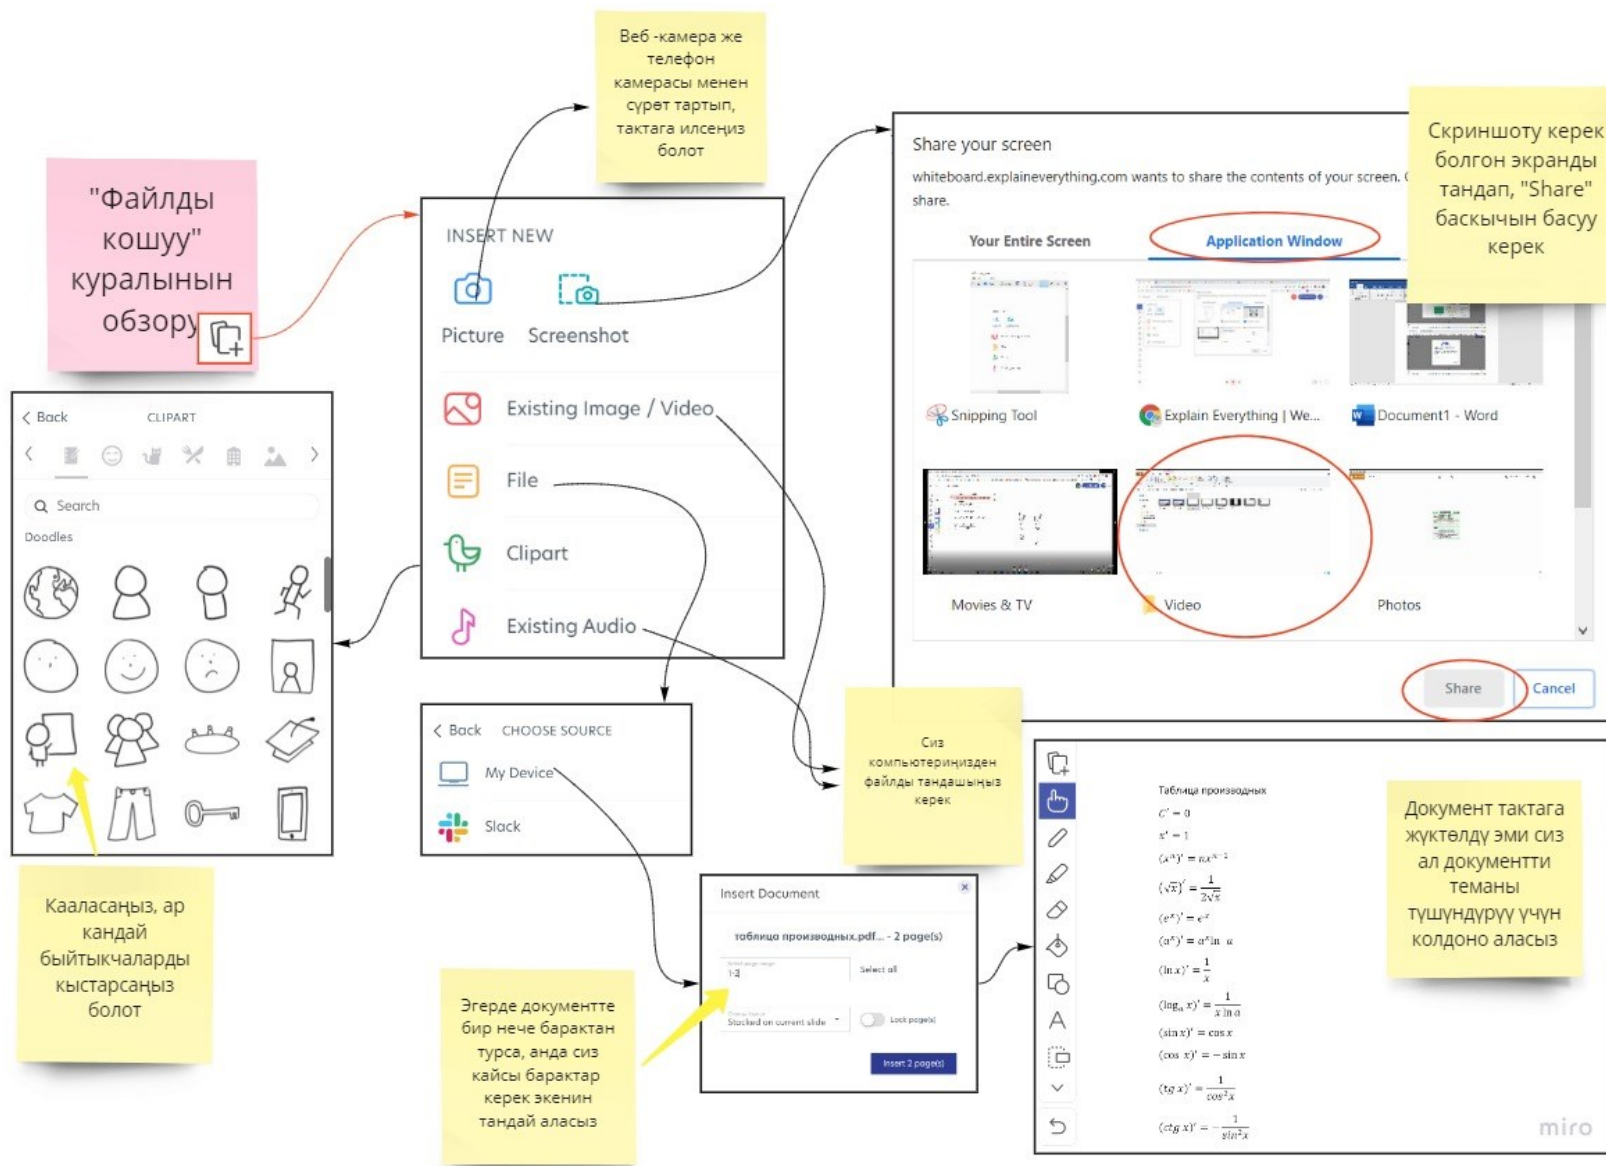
"Файлды кошуу" куралынын обзору

Веб -камера же телефон камерасы менен сүрөт тартып, тактага илсеңиз болот

INSERT NEW

Picture Screenshot

Existing Image / Video

File

Clipart

Existing Audio

Share your screen

whiteboard.explaineverything.com wants to share the contents of your screen. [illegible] share.

Your Entire Screen Application Window

Snipping Tool Explain Everything | We... Document1 - Word

Movies & TV Video Photos

Share Cancel

Скриншоту керек болгон экранды тандап, "Share" баскычын басуу керек

Back CLIPART

Search

Doodles

Каалаcаңыз, ар кандай быйтыкчаларды кыстарсаңыз болот

Back CHOOSE SOURCE

My Device

Slack

Сиз компьютериңизден файлды тандашыңыз керек

Insert Document

таблица производных.pdf... - 2 page(s)

1-2 Select all

Stacked on current slide Lock page(s)

Insert 2 page(s)

Эгерде документте бир нече барактан турса, анда сиз кайсы барактар керек экенин тандай аласыз

Таблица производных

$C' = 0$

$x' = 1$

$(x^n)' = nx^{n-1}$

$(\sqrt{x})' = \frac{1}{2\sqrt{x}}$

$(e^x)' = e^x$

$(a^x)' = a^x \ln a$

$(\ln x)' = \frac{1}{x}$

$(\log_a x)' = \frac{1}{x \ln a}$

$(\sin x)' = \cos x$

$(\cos x)' = -\sin x$

$(tg\, x)' = \frac{1}{\cos^2 x}$

$(ctg\, x)' = -\frac{1}{\sin^2 x}$

Документ тактага жүктөлдү эми сиз ал документти теманы түшүндүрүү үчүн колдоно аласыз

miro